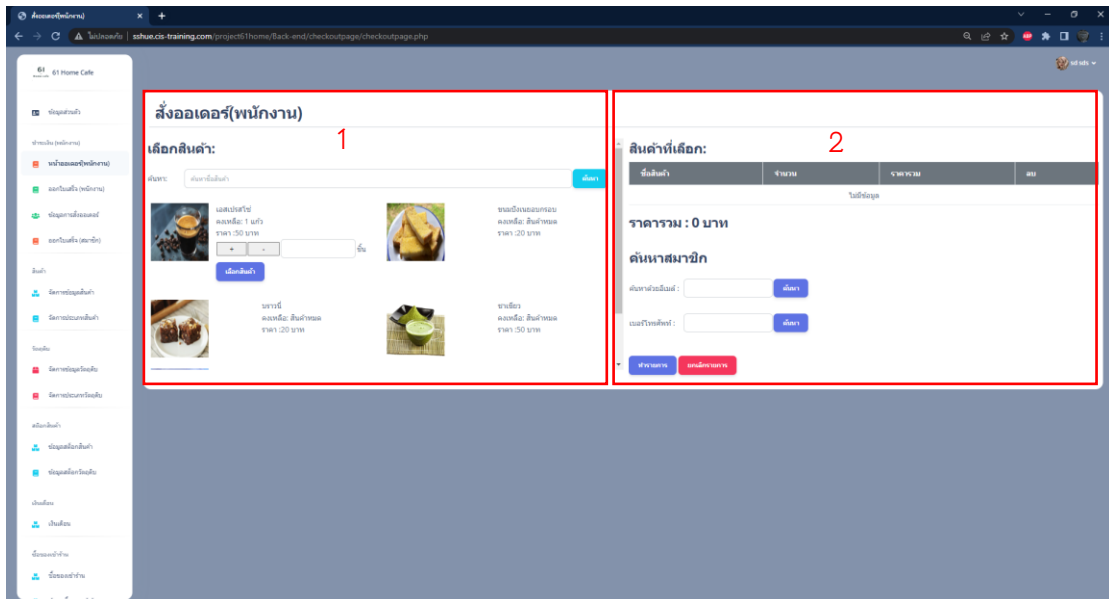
สั่งออเดอร์(พนักงาน) × +

ไม่ปลอดภัย | sshue.cis-training.com/project61home/Back-end/checkoutpage/checkoutpage.php

61 Home Cafe

ข้อมูลส่วนตัว

ทำรายการ (พนักงาน)

หน้าออเดอร์(พนักงาน)

ออกใบเสร็จ (พนักงาน)

ข้อมูลการสั่งออเดอร์

ออกใบเสร็จ (สมาชิก)

สินค้า

จัดการข้อมูลสินค้า

จัดการประเภทสินค้า

วัตถุดิบ

จัดการข้อมูลวัตถุดิบ

จัดการประเภทวัตถุดิบ

สต็อกสินค้า

ข้อมูลสต็อกสินค้า

ข้อมูลสต็อกวัตถุดิบ

เงินเดือน

เงินเดือน

ชั่วโมงเข้างาน

ชั่วโมงเข้างาน

สั่งออเดอร์(พนักงาน)

1

เลือกสินค้า:

ค้นหา: ค้นหาชื่อสินค้า ค้นหา

เอสเปรสโซ่
คงเหลือ: 1 แก้ว
ราคา :50 บาท
+ - ชิ้น
เลือกสินค้า

ขนมปังเนยอบกรอบ
คงเหลือ: สินค้าหมด
ราคา :20 บาท

บราวนี่
คงเหลือ: สินค้าหมด
ราคา :20 บาท

ชาเขียว
คงเหลือ: สินค้าหมด
ราคา :50 บาท

2

สินค้าที่เลือก:

| ชื่อสินค้า | จำนวน | ราคารวม | ลบ |
|---|---|---|---|
| ไม่มีข้อมูล | | | |

ราคารวม : 0 บาท

ค้นหาสมาชิก

ค้นหาด้วยอีเมล : ค้นหา

เบอร์โทรศัพท์ : ค้นหา

ทำรายการ ยกเลิกรายการ